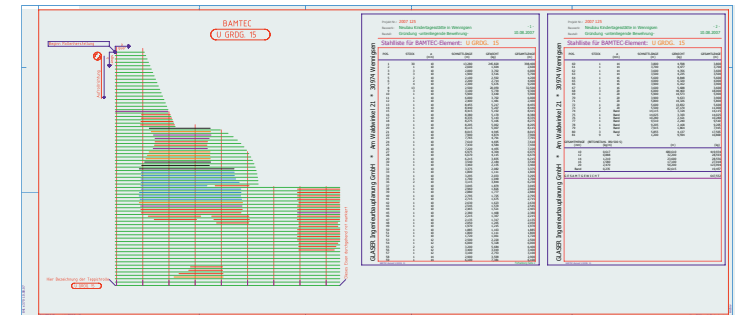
BAMTEC

U GRDG. 15

Stahlliste für BAMTEC-Element: U GRDG. 15

GLASER Ingenieurplanung GmbH * Am Waldwinkel 21 * 30974 Wennigsen

Stahlliste für BAMTEC-Element: U GRDG. 15

GLASER Ingenieurplanung GmbH * Am Waldwinkel 21 * 30974 Wennigsen

Gesamtgewicht

U GRDG. 15

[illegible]